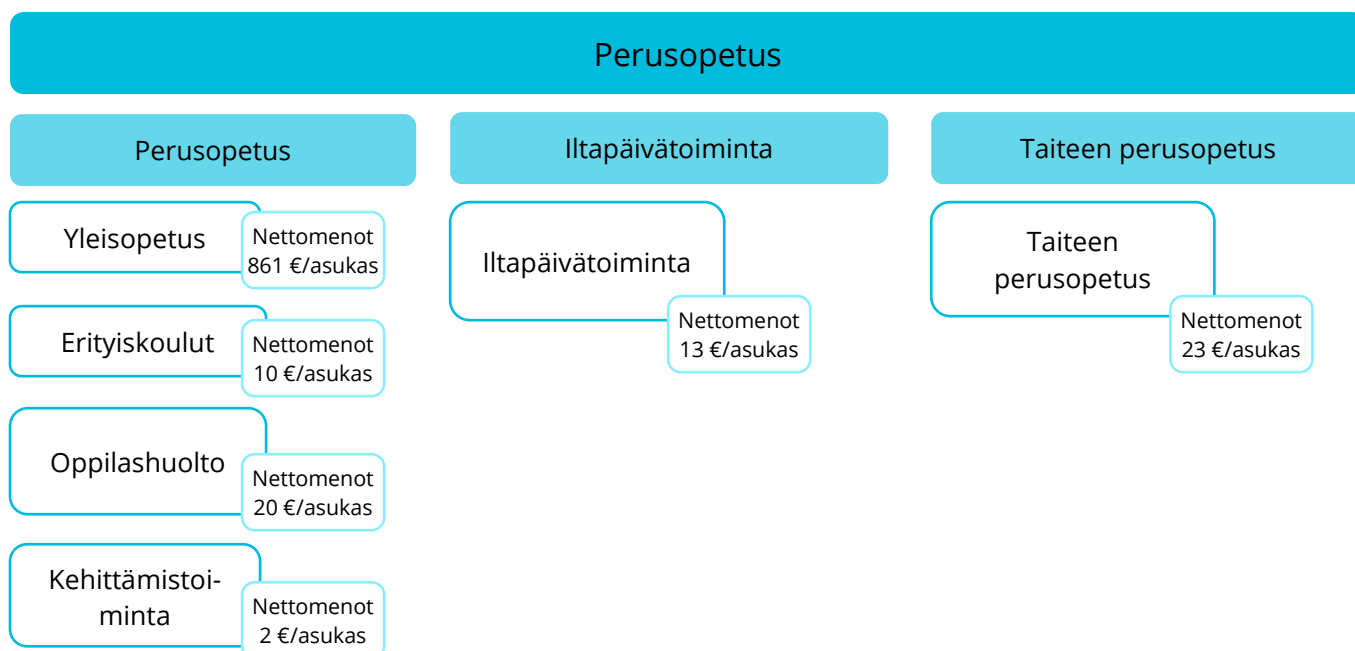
Perusopetus

Perusopetus

Yleisopetus
Nettomenot 861 €/asukas

Erityiskoulut
Nettomenot 10 €/asukas

Oppilashuolto
Nettomenot 20 €/asukas

Kehittämistoiminta
Nettomenot 2 €/asukas

Iltapäivätoiminta

Iltapäivätoiminta
Nettomenot 13 €/asukas

Taiteen perusopetus

Taiteen perusopetus
Nettomenot 23 €/asukas